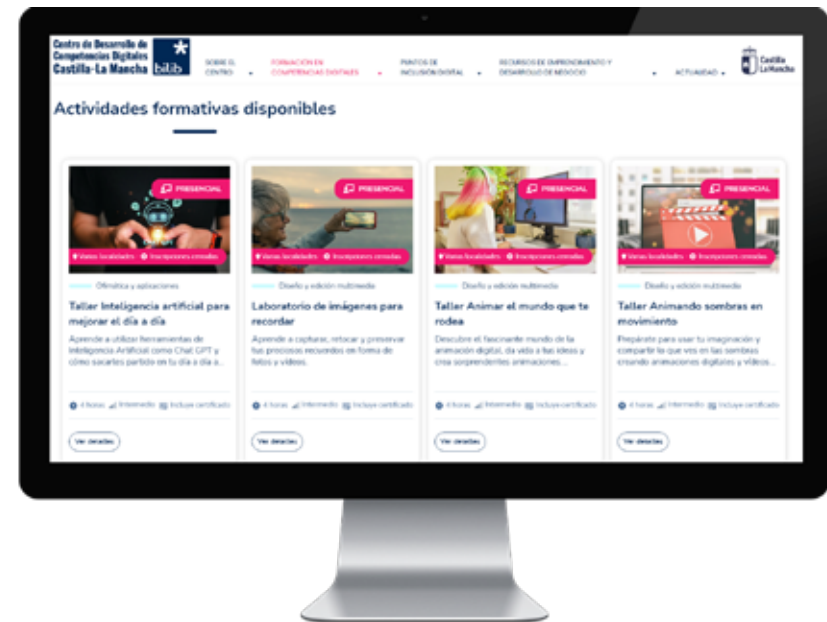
Centro de Desarrollo de Competencias Digitales Castilla-La Mancha bilib

SOBRE EL CENTRO

FORMACIÓN EN COMPETENCIAS DIGITALES

PUNTOS DE INCLUSIÓN DIGITAL

RECURSOS DE EMPRENDIMIENTO Y DESARROLLO DE NEGOCIO

ACTUALIDAD

Castilla-La Mancha

Actividades formativas disponibles

PRESENCIAL

Varias localidades

Inscripciones cerradas

Ofimática y aplicaciones

Taller Inteligencia artificial para mejorar el día a día

Aprende a utilizar herramientas de Inteligencia Artificial como Chat GPT y cómo sacarles partido en tu día a día a...

4 horas · Intermedio · Incluye certificado

Ver detalles

PRESENCIAL

Varias localidades

Inscripciones cerradas

Diseño y edición multimedia

Laboratorio de imágenes para recordar

Aprende a capturar, retocar y preservar tus preciosos recuerdos en forma de fotos y vídeos.

4 horas · Intermedio · Incluye certificado

Ver detalles

PRESENCIAL

Varias localidades

Inscripciones cerradas

Diseño y edición multimedia

Taller Animar el mundo que te rodea

Descubre el fascinante mundo de la animación digital, da vida a tus ideas y crea sorprendentes animaciones...

4 horas · Intermedio · Incluye certificado

Ver detalles

PRESENCIAL

Varias localidades

Inscripciones cerradas

Diseño y edición multimedia

Taller Animando sombras en movimiento

Prepárate para usar tu imaginación y compartir lo que ves en las sombras creando animaciones digitales y vídeos...

4 horas · Intermedio · Incluye certificado

Ver detalles